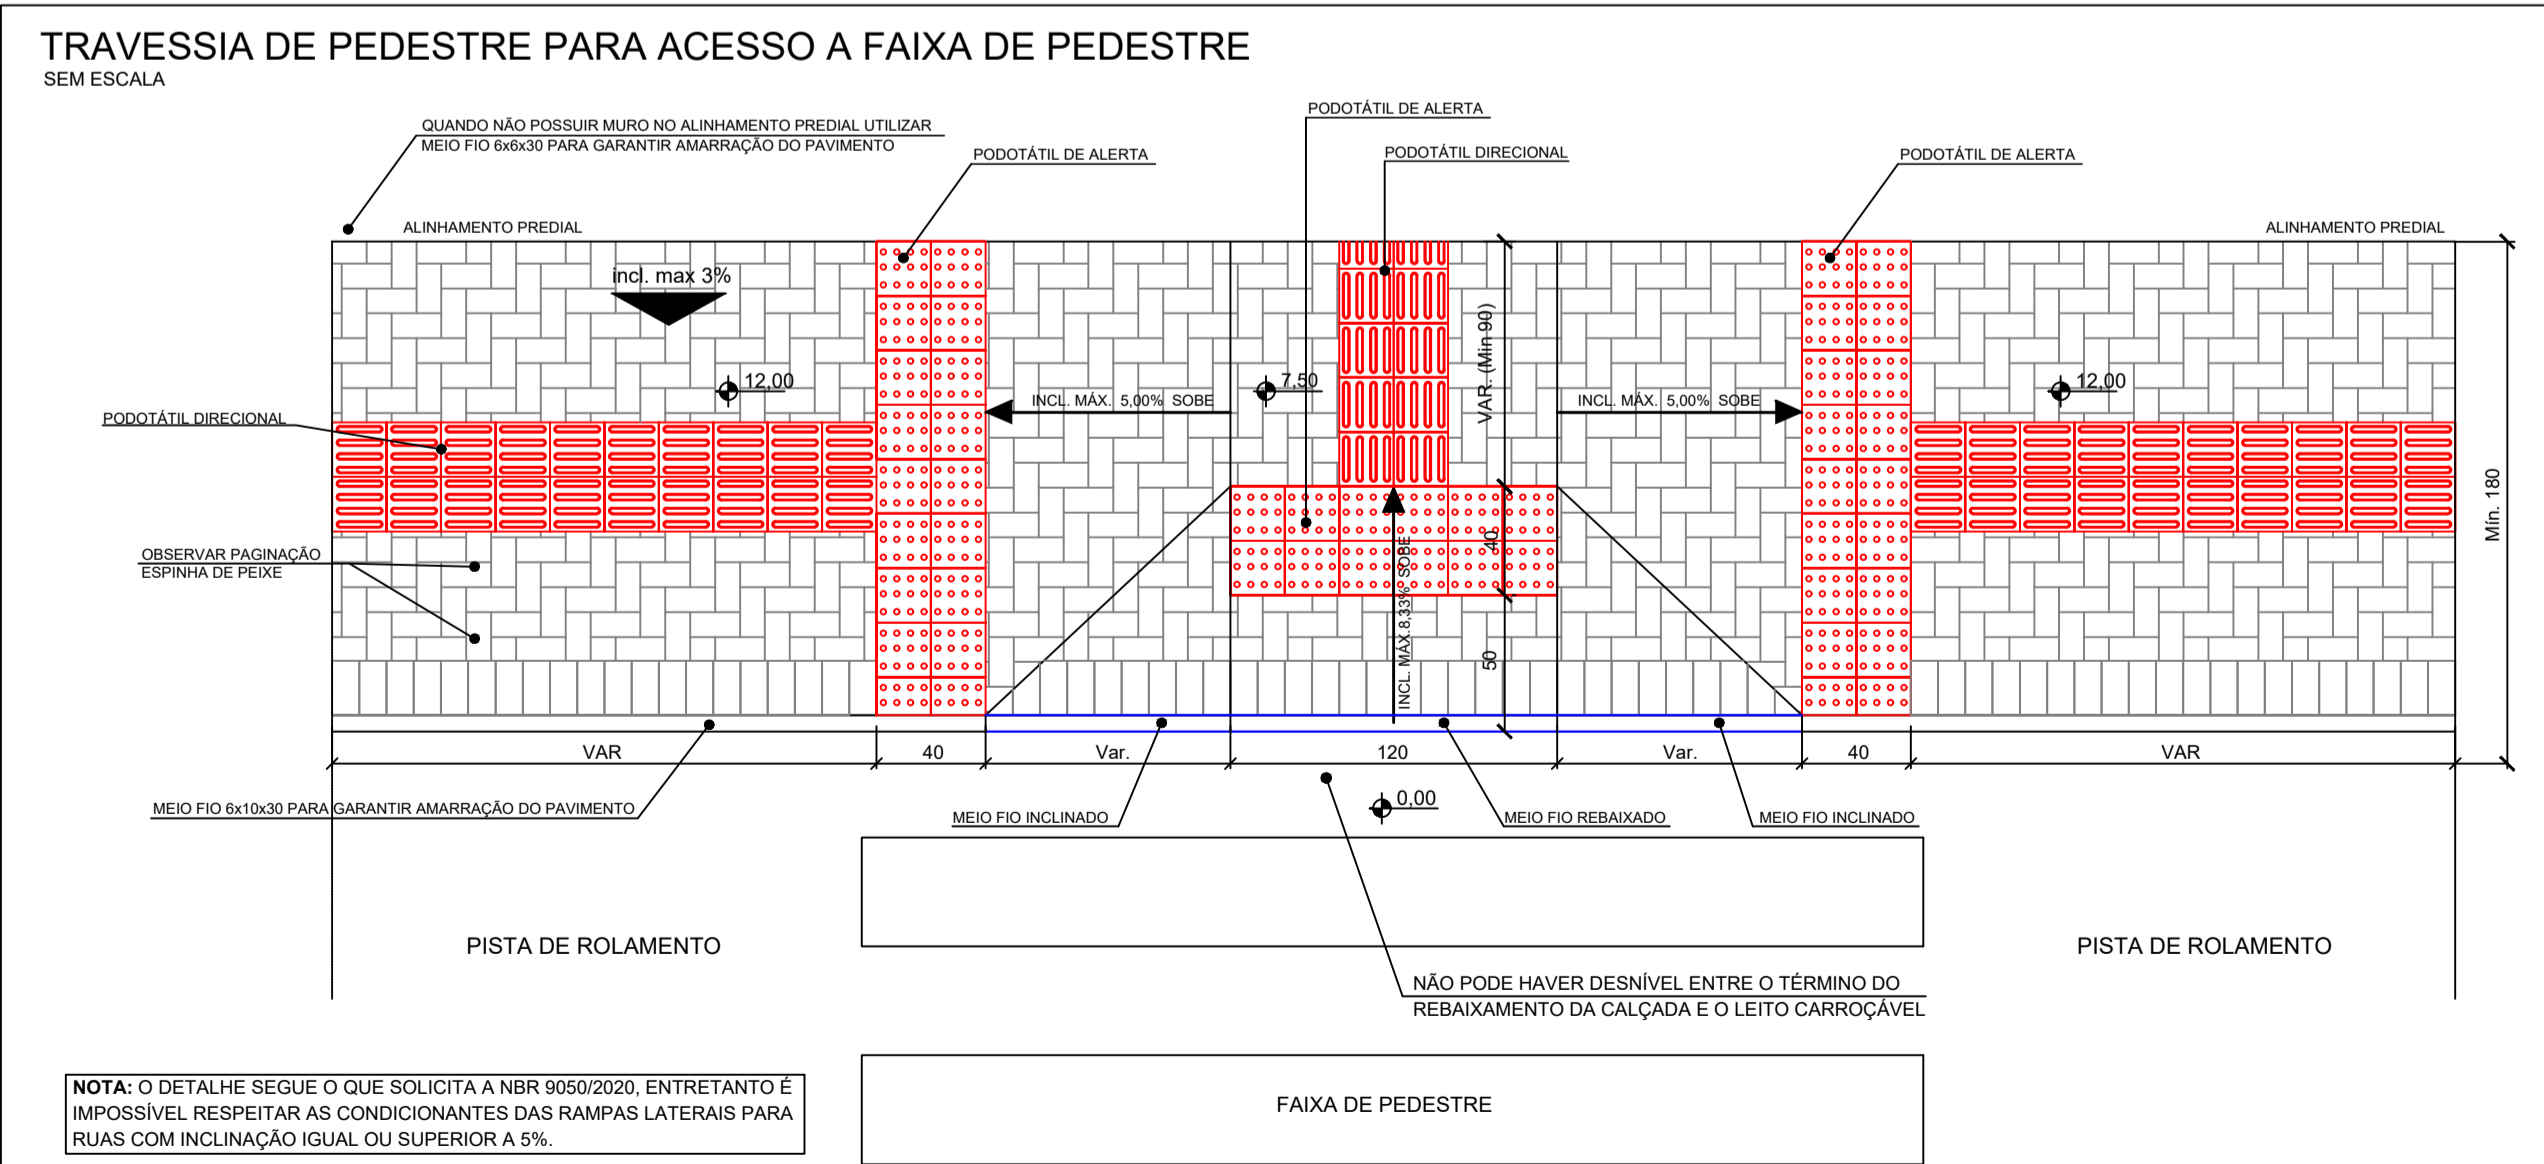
TRAVESSIA DE PEDESTRE PARA ACESSO A FAIXA DE PEDESTRE
SEM ESCALA

QUANDO NÃO POSSUIR MURO NO ALINHAMENTO PREDIAL UTILIZAR MEIO FIO 6x6x30 PARA GARANTIR AMARRAÇÃO DO PAVIMENTO

PODOTÁTIL DE ALERTA

PODOTÁTIL DE ALERTA

PODOTÁTIL DIRECIONAL

PODOTÁTIL DE ALERTA

ALINHAMENTO PREDIAL

ALINHAMENTO PREDIAL

incl. max 3%

12,00

7,50

12,00

PODOTÁTIL DIRECIONAL

INCL. MÁX. 5,00% SOBE

INCL. MÁX. 5,00% SOBE

VAR. (Mín 90)

Mín. 180

40

50

INCL. MÁX. 8,33% SOBE

OBSERVAR PAGINAÇÃO ESPINHA DE PEIXE

VAR

40

Var.

120

Var.

40

VAR

MEIO FIO 6x10x30 PARA GARANTIR AMARRAÇÃO DO PAVIMENTO

MEIO FIO INCLINADO

0,00

MEIO FIO REBAIXADO

MEIO FIO INCLINADO

PISTA DE ROLAMENTO

PISTA DE ROLAMENTO

NÃO PODE HAVER DESNÍVEL ENTRE O TÉRMINO DO REBAIXAMENTO DA CALÇADA E O LEITO CARROÇÁVEL

NOTA: O DETALHE SEGUE O QUE SOLICITA A NBR 9050/2020, ENTRETANTO É IMPOSSÍVEL RESPEITAR AS CONDICIONANTES DAS RAMPAS LATERAIS PARA RUAS COM INCLINAÇÃO IGUAL OU SUPERIOR A 5%.

FAIXA DE PEDESTRE